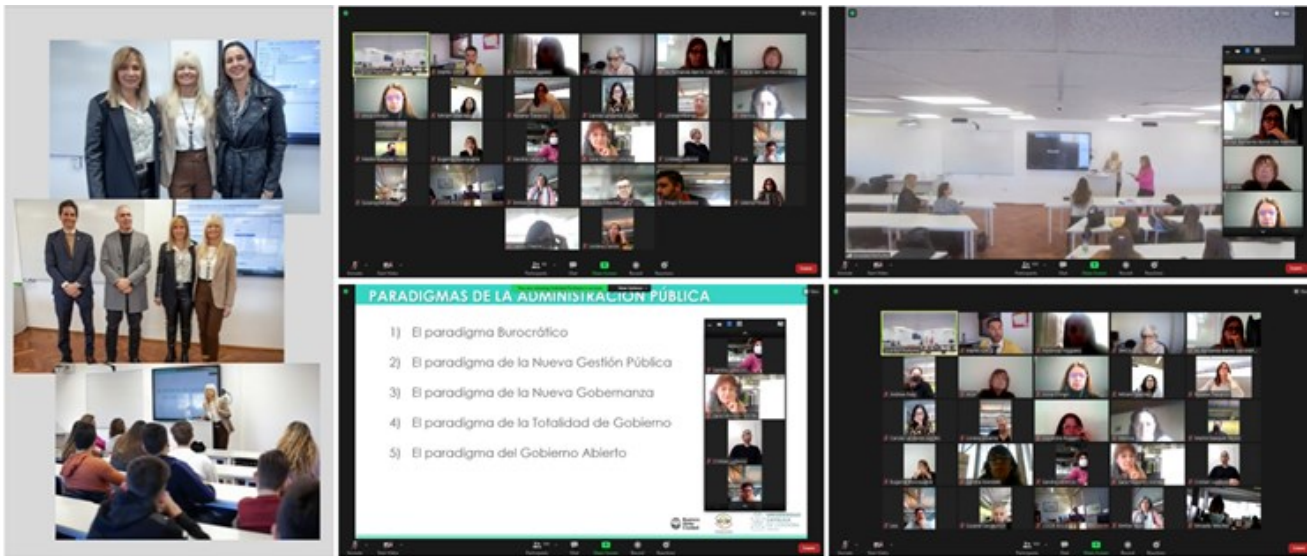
PARADIGMAS DE LA ADMINISTRACIÓN PÚBLICA

1) El paradigma Burocrático

2) El paradigma de la Nueva Gestión Pública

3) El paradigma de la Nueva Gobernanza

4) El paradigma de la Totalidad de Gobierno

5) El paradigma del Gobierno Abierto